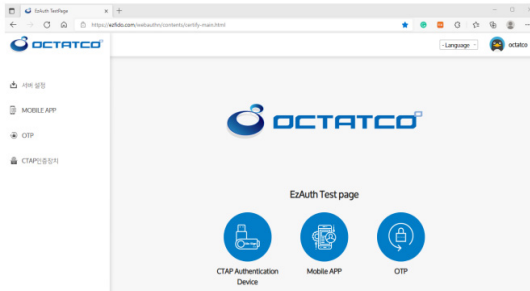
EzAuth TestPage
https://ezfido.com/ezauthn/contents/certify-main.html
OCTATCO
-Language-
octatco
서버 설정
MOBILE APP
OTP
CTAP인증장치
OCTATCO
EzAuth Test page
CTAP Authentication Device
Mobile APP
OTP